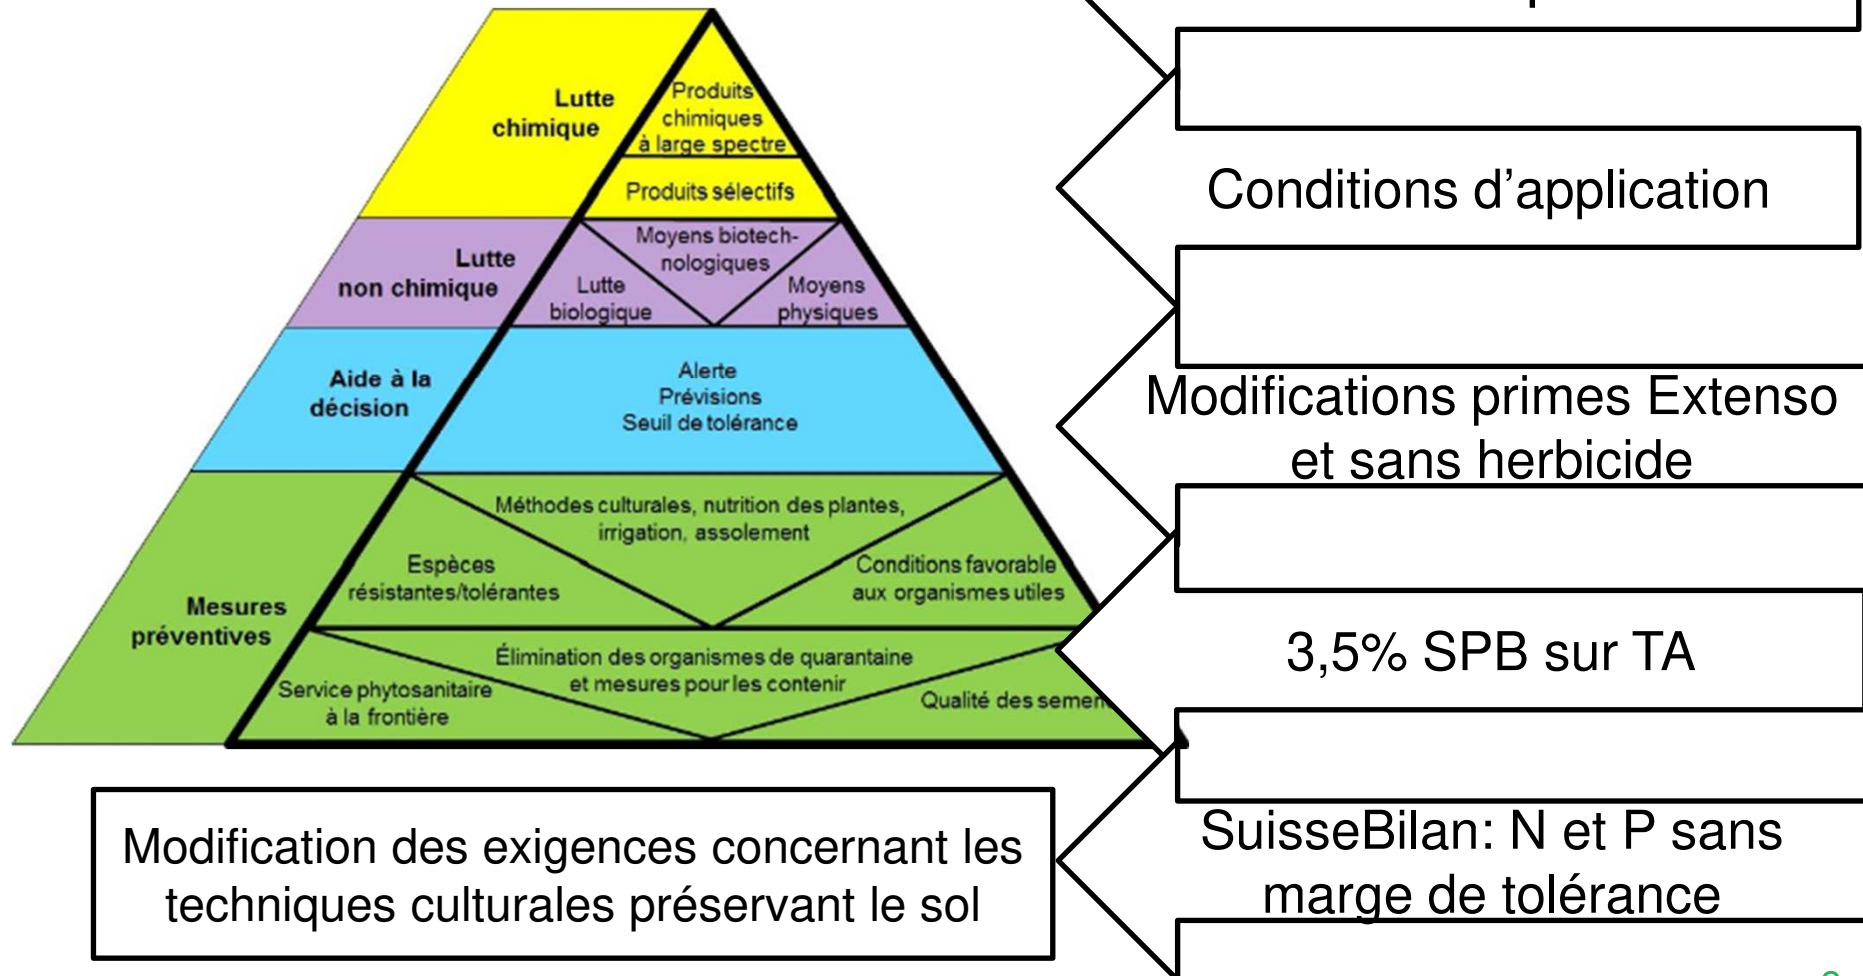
Lutte chimique

Produits chimiques à large spectre

Produits sélectifs

Lutte non chimique

Moyens biotechnologiques

Lutte biologique

Moyens physiques

Aide à la décision

Alerte
Prévisions
Seuil de tolérance

Mesures préventives

Méthodes culturales, nutrition des plantes, irrigation, assolement

Espèces résistantes/tolérantes

Conditions favorable aux organismes utiles

Élimination des organismes de quarantaine et mesures pour les contenir

Service phytosanitaire à la frontière

Qualité des semen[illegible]

Conditions d'application

Modifications primes Extenso et sans herbicide

3,5% SPB sur TA

SuisseBilan: N et P sans marge de tolérance

Modification des exigences concernant les techniques culturales préservant le sol